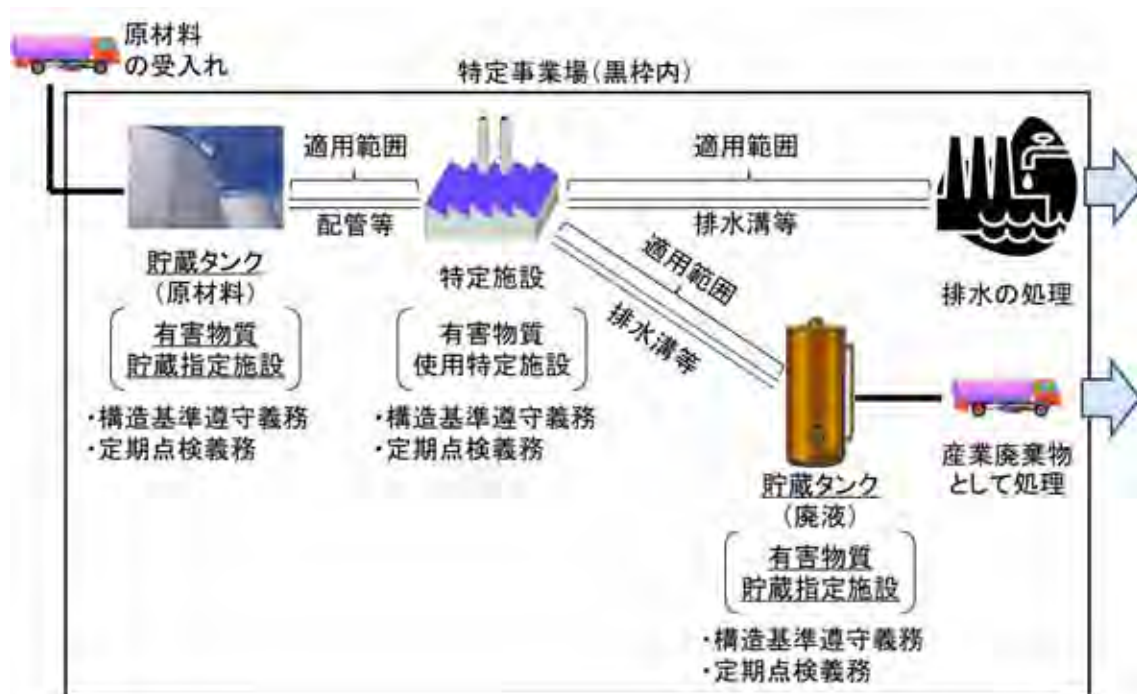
原材料
の受入れ

特定事業場（黒枠内）

適用範囲

配管等

適用範囲

排水溝等

貯蔵タンク
（原材料）

有害物質
貯蔵指定施設

・構造基準遵守義務
・定期点検義務

特定施設

有害物質
使用特定施設

・構造基準遵守義務
・定期点検義務

適用範囲

排水溝等

排水の処理

産業廃棄物
として処理

貯蔵タンク
（廃液）

有害物質
貯蔵指定施設

・構造基準遵守義務
・定期点検義務